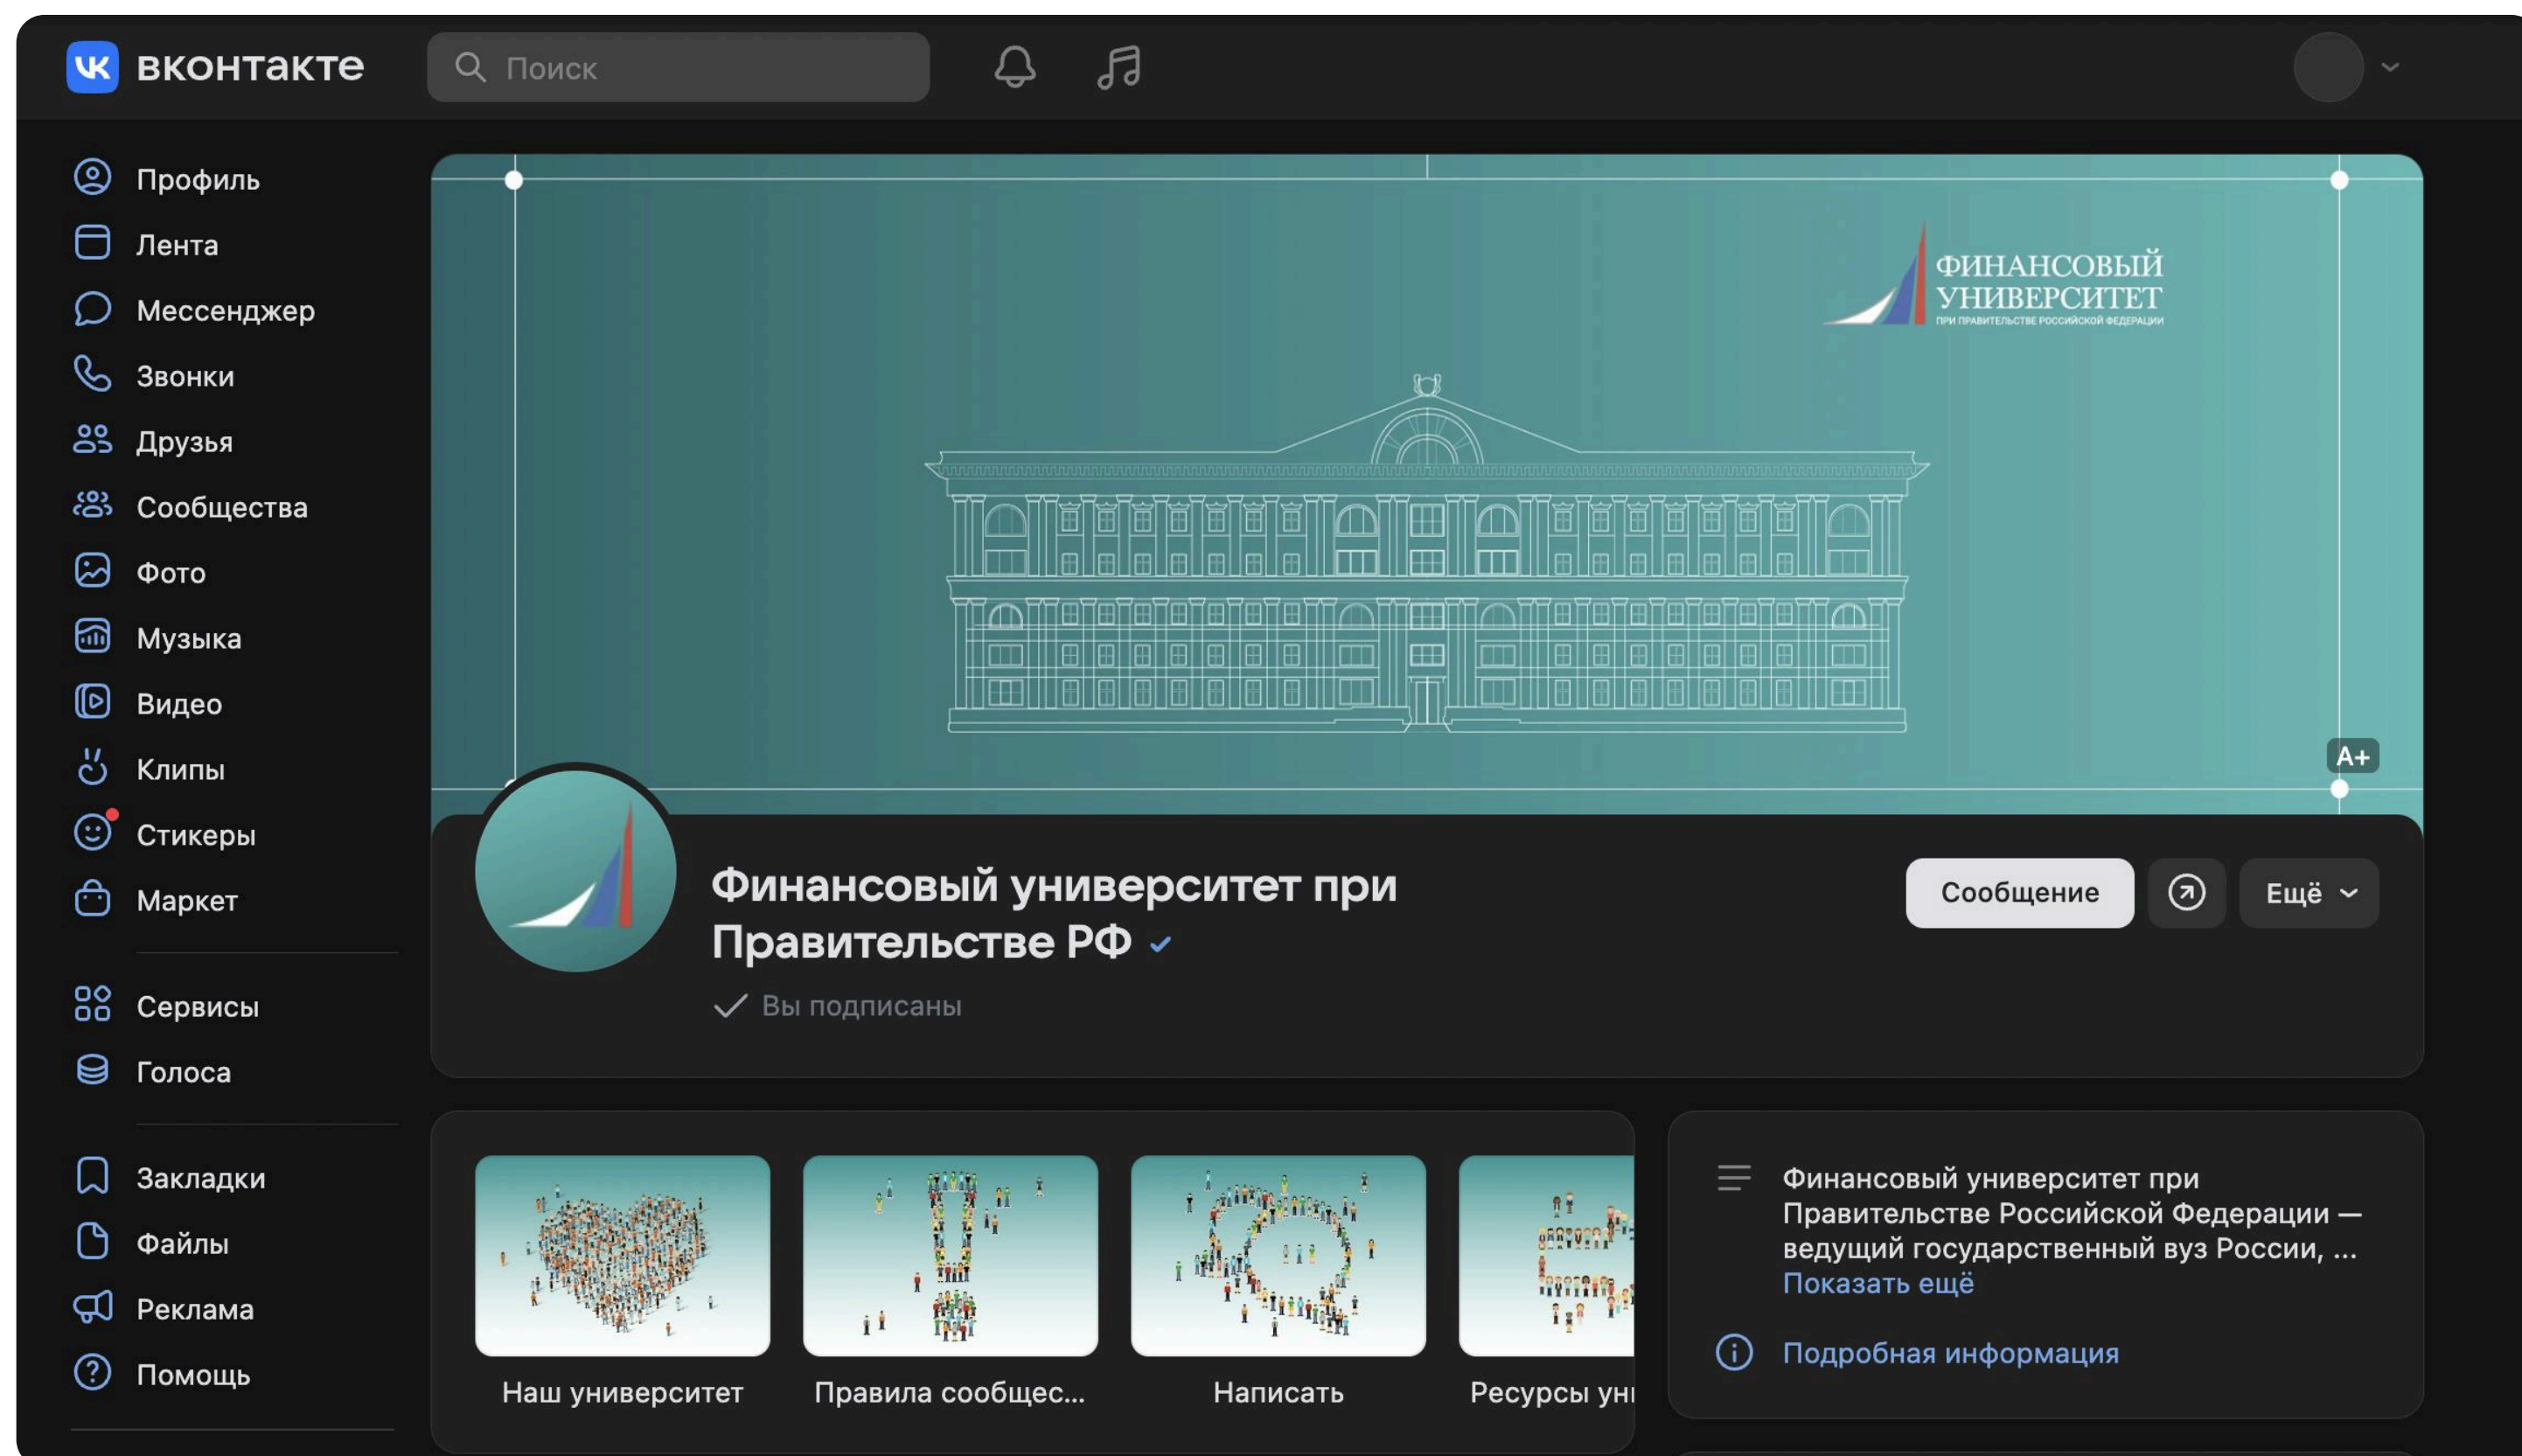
вконтакте

Поиск

Профиль
Лента
Мессенджер
Звонки
Друзья
Сообщества
Фото
Музыка
Видео
Клипы
Стикеры
Маркет

Сервисы
Голоса

Закладки
Файлы
Реклама
Помощь

ФИНАНСОВЫЙ УНИВЕРСИТЕТ
ПРИ ПРАВИТЕЛЬСТВЕ РОССИЙСКОЙ ФЕДЕРАЦИИ

A+

Финансовый университет при Правительстве РФ

Вы подписаны

Сообщение

Ещё

Наш университет

Правила сообщес...

Написать

Ресурсы уни

Финансовый университет при Правительстве Российской Федерации — ведущий государственный вуз России, ...
Показать ещё

Подробная информация